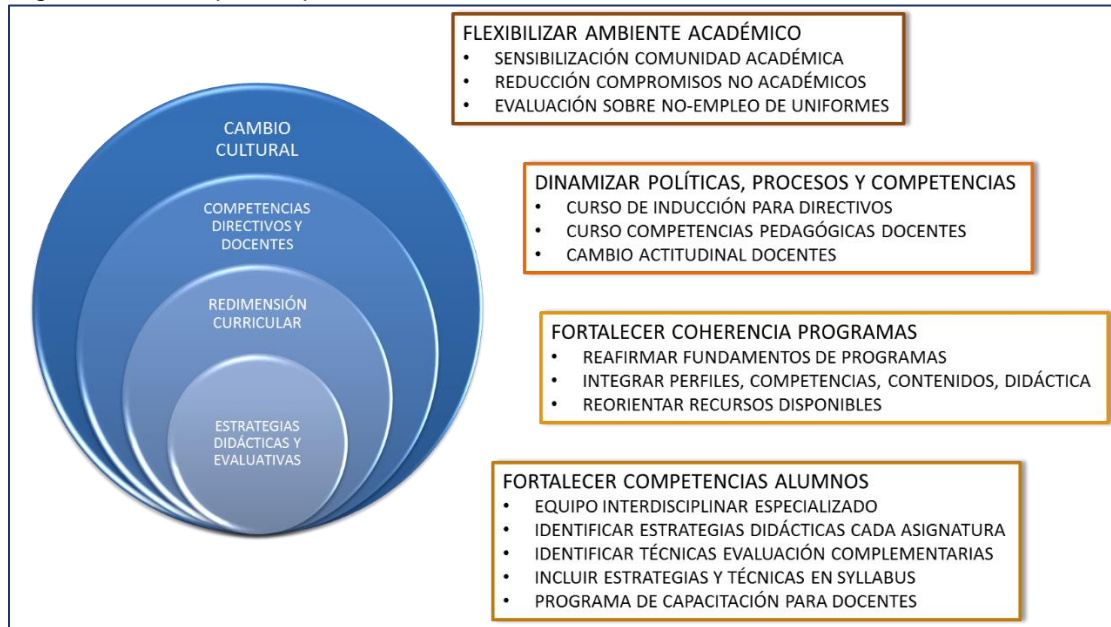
CAMBIO CULTURAL

COMPETENCIAS DIRECTIVOS Y DOCENTES

REDIMENSIÓN CURRICULAR

ESTRATEGIAS DIDÁCTICAS Y EVALUATIVAS

FLEXIBILIZAR AMBIENTE ACADÉMICO
• SENSIBILIZACIÓN COMUNIDAD ACADÉMICA
• REDUCCIÓN COMPROMISOS NO ACADÉMICOS
• EVALUACIÓN SOBRE NO-EMPLEO DE UNIFORMES

DINAMIZAR POLÍTICAS, PROCESOS Y COMPETENCIAS
• CURSO DE INDUCCIÓN PARA DIRECTIVOS
• CURSO COMPETENCIAS PEDAGÓGICAS DOCENTES
• CAMBIO ACTITUDINAL DOCENTES

FORTALECER COHERENCIA PROGRAMAS
• REAFIRMAR FUNDAMENTOS DE PROGRAMAS
• INTEGRAR PERFILES, COMPETENCIAS, CONTENIDOS, DIDÁCTICA
• REORIENTAR RECURSOS DISPONIBLES

FORTALECER COMPETENCIAS ALUMNOS
• EQUIPO INTERDISCIPLINAR ESPECIALIZADO
• IDENTIFICAR ESTRATEGIAS DIDÁCTICAS CADA ASIGNATURA
• IDENTIFICAR TÉCNICAS EVALUACIÓN COMPLEMENTARIAS
• INCLUIR ESTRATEGIAS Y TÉCNICAS EN SYLLABUS
• PROGRAMA DE CAPACITACIÓN PARA DOCENTES